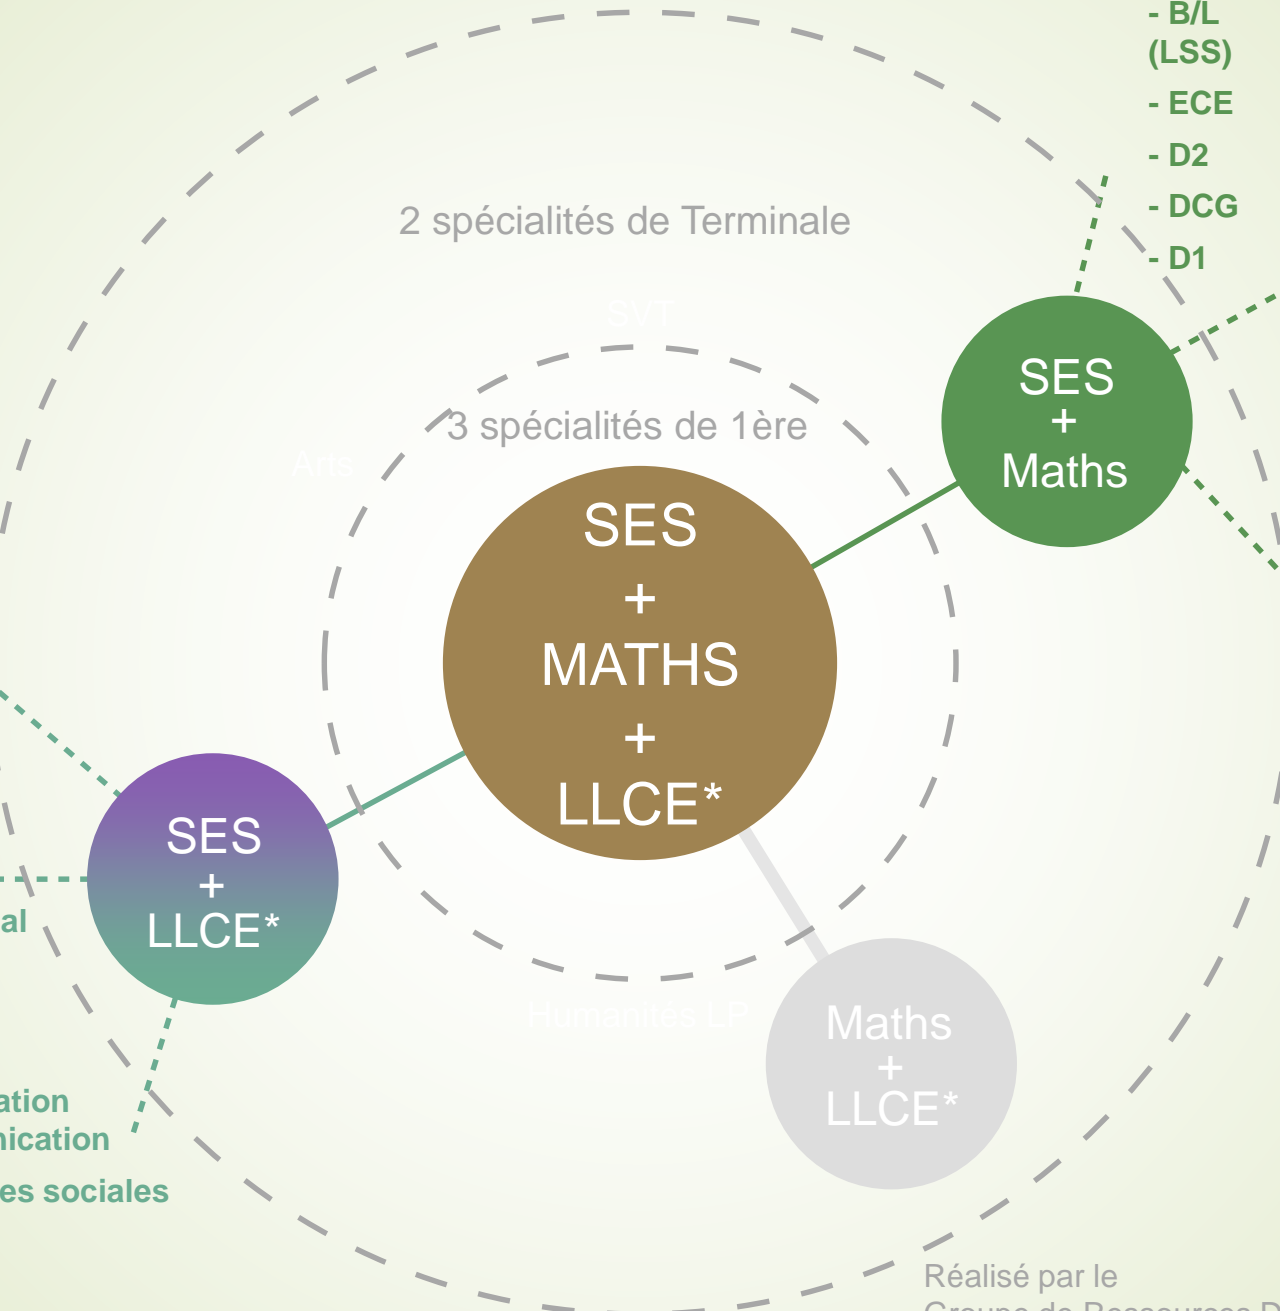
- B/L (LSS)
- ECE
- D2
- DCG
- D1

2 spécialités de Terminale

SVT

3 spécialités de 1ère

Arts

SES
+
MATHS
+
LLCE*

SES
+
Maths

SES
+
LLCE*

al

Humanités LP

Maths
+
LLCE*

ation
nication

es sociales

Réalisé par le
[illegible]